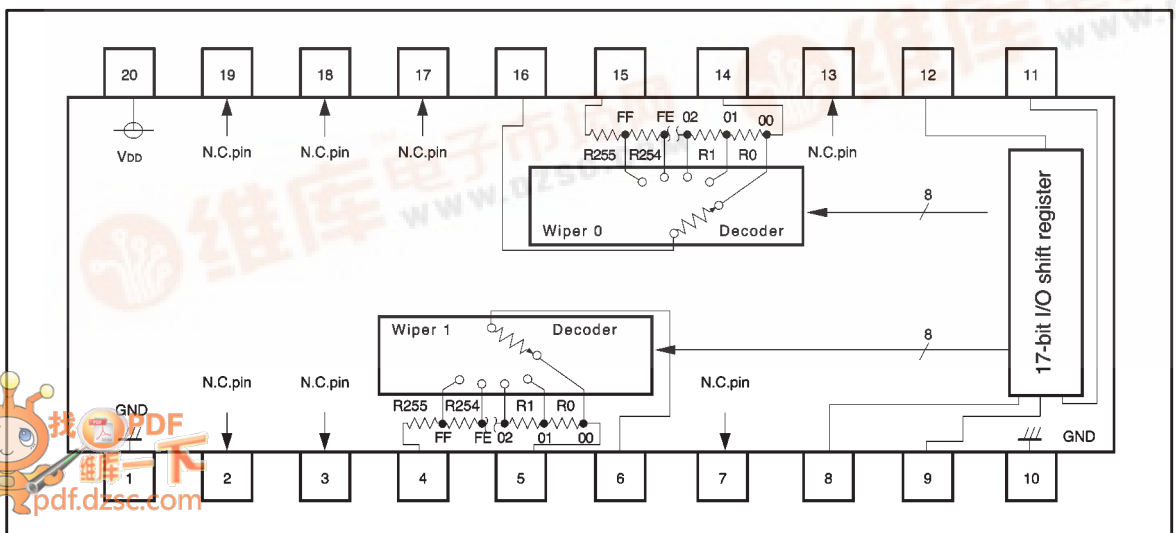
20
19
18
17
16
15
14
13
12
11

$V_{DD}$
N.C.pin
N.C.pin
N.C.pin
FF
FE
02
01
00
R255
R254
R1
R0
N.C.pin
8
Wiper 0
Decoder
17-bit I/O shift register

Wiper 1
Decoder
8
N.C.pin
N.C.pin
N.C.pin
GND
R255
R254
R1
R0
FF
FE
02
01
00
GND

1
2
3
4
5
6
7
8
9
10

维库电子市场网
www.dzsc.com
找PDF
维库一下
pdf.dzsc.com